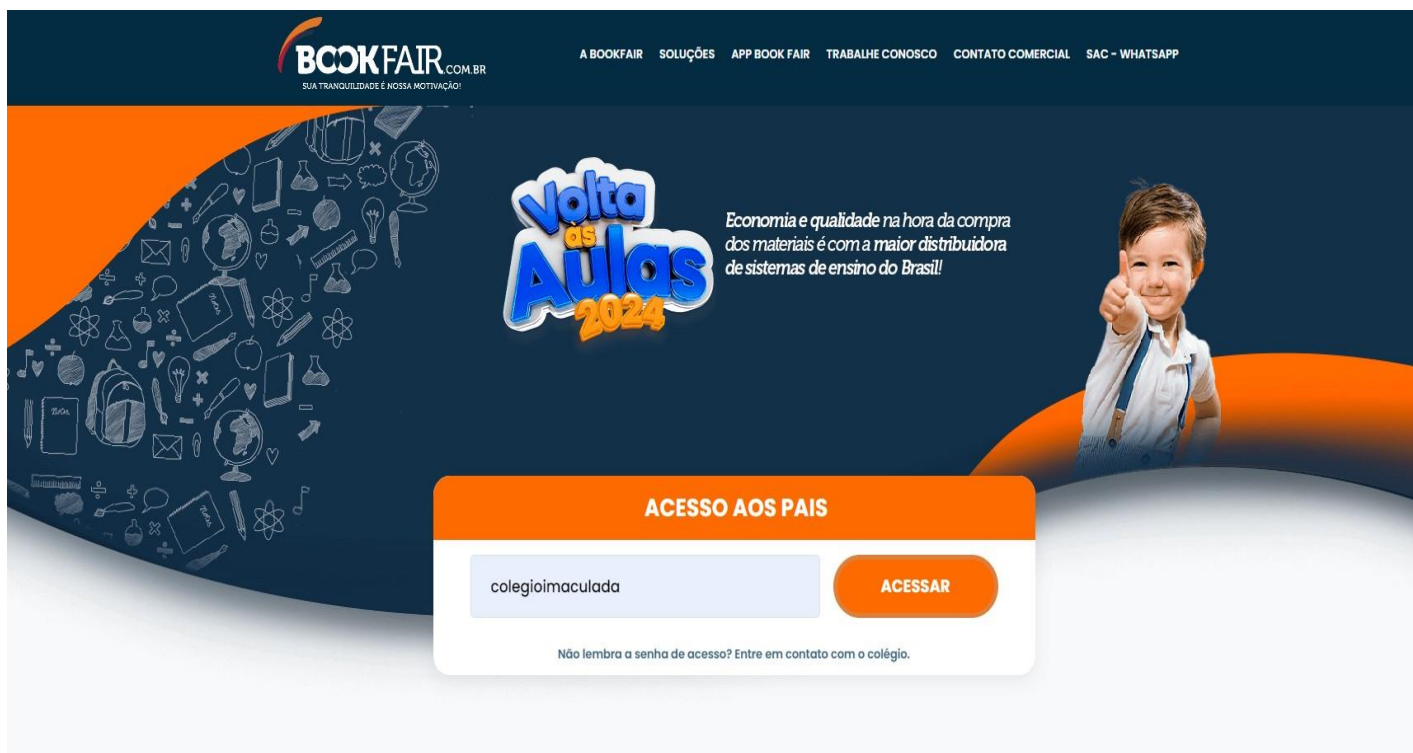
BOOKFAIR.COM.BR
SUA TRANQUILIDADE É NOSSA MOTIVAÇÃO!

A BOOKFAIR SOLUÇÕES APP BOOK FAIR TRABALHE CONOSCO CONTATO COMERCIAL SAC - WHATSAPP

Volta as Aulas 2024

Economia e qualidade na hora da compra dos materiais é com a maior distribuidora de sistemas de ensino do Brasil!

ACESSO AOS PAIS

colegioimaculada

ACESSAR

Não lembra a senha de acesso? Entre em contato com o colégio.